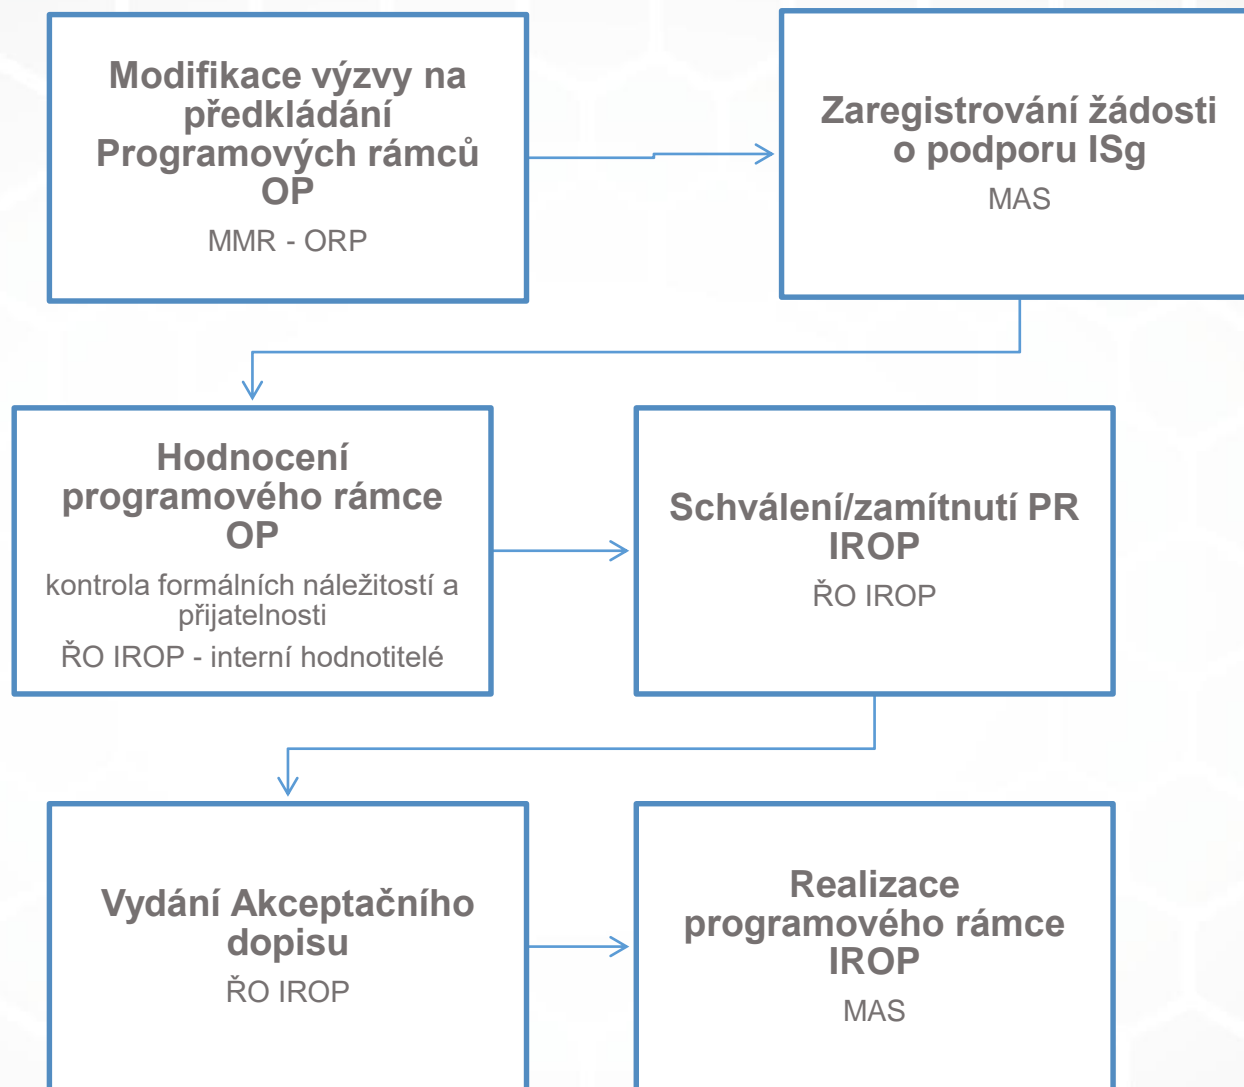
Modifikace výzvy na předkládání Programových rámců OP

MMR - ORP

Zaregistrování žádosti o podporu ISg

MAS

Hodnocení programového rámce OP

kontrola formálních náležitostí a přijatelnosti

ŘO IROP - interní hodnotitelé

Schválení/zamítnutí PR IROP

ŘO IROP

Vydání Akceptačního dopisu

ŘO IROP

Realizace programového rámce IROP

MAS